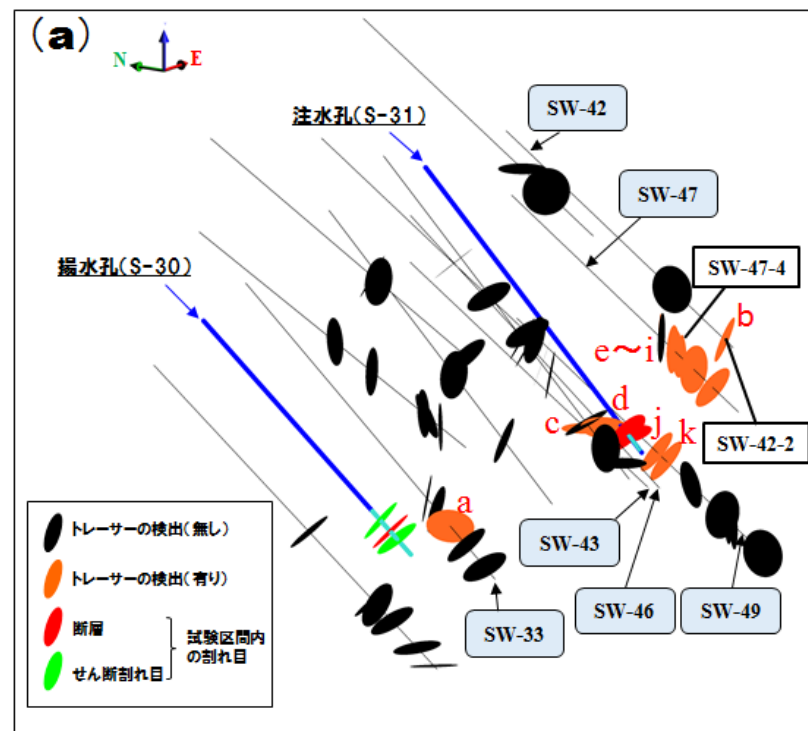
(a)

N
E

注水孔(S-31)

揚水孔(S-30)

SW-42

SW-47

SW-47-4

b

e〜i

d

c

j

k

SW-42-2

a

SW-43

SW-46

SW-49

SW-33

トレーサーの検出(無し)

トレーサーの検出(有り)

断層

せん断割れ目

試験区間内の割れ目